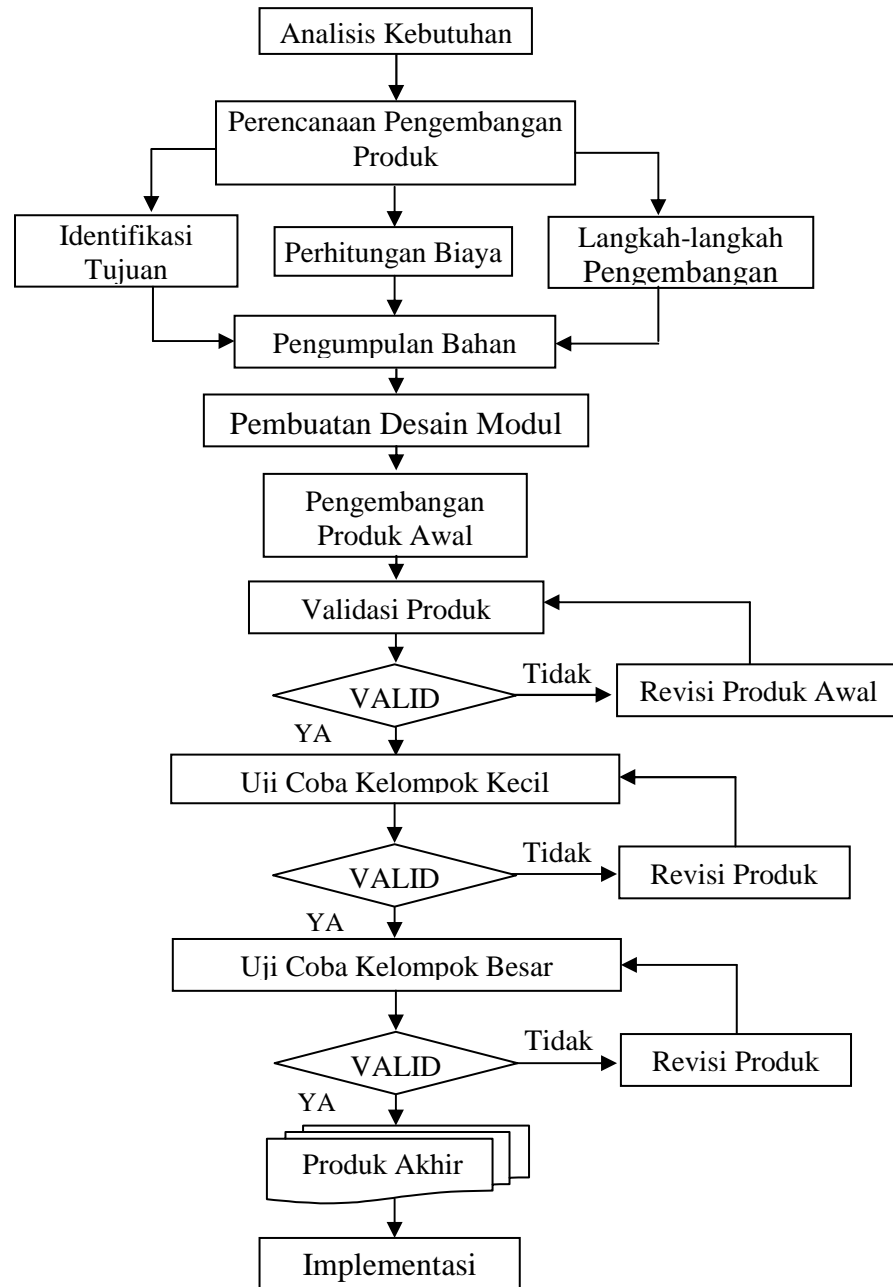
Analisis Kebutuhan

Perencanaan Pengembangan Produk

Identifikasi Tujuan

Perhitungan Biaya

Langkah-langkah Pengembangan

Pengumpulan Bahan

Pembuatan Desain Modul

Pengembangan Produk Awal

Validasi Produk

VALID

Tidak

Revisi Produk Awal

YA

Uji Coba Kelompok Kecil

VALID

Tidak

Revisi Produk

YA

Uji Coba Kelompok Besar

VALID

Tidak

Revisi Produk

YA

Produk Akhir

Implementasi